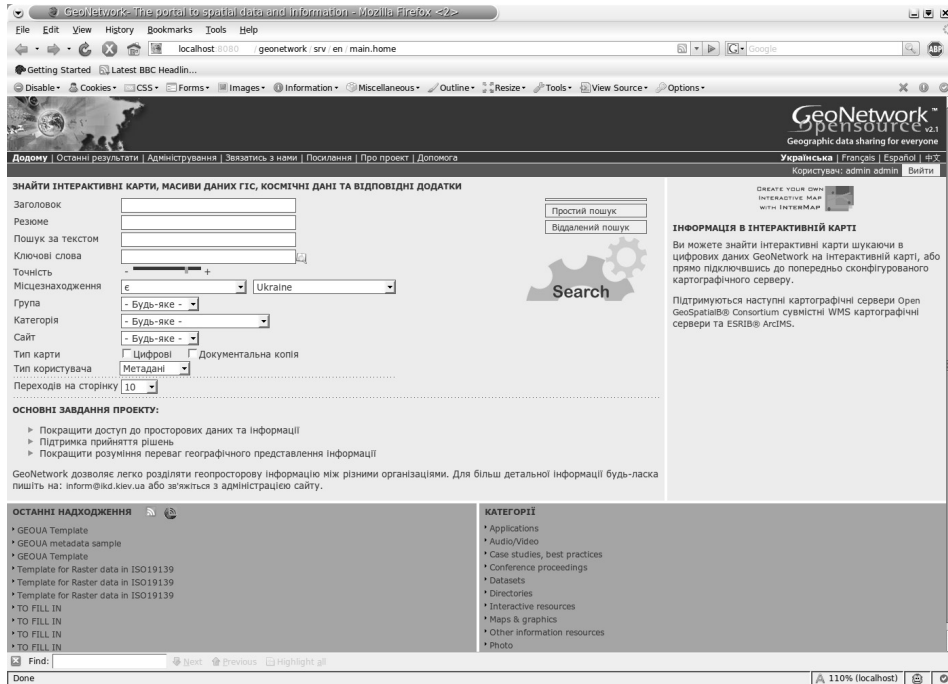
GeoNetwork- The portal to spatial data and information - Mozilla Firefox <2>

File Edit View History Bookmarks Tools Help

localhost:8080/geonetwork/srv/en/main.home

Google

Getting Started Latest BBC Headlin...

Disable• Cookies• CSS• Forms• Images• Information• Miscellaneous• Outline• Resize• Tools• View Source• Options•

GeoNetwork opensource v2.1
Geographic data sharing for everyone

Додому | Останні результати | Адміністрування | Звязатись з нами | Посилання | Про проект | Допомога

Українська | Français | Español | 中文

Користувач: admin admin Вийти

ЗНАЙТИ ІНТЕРАКТИВНІ КАРТИ, МАСИВИ ДАНИХ ГІС, КОСМІЧНІ ДАНІ ТА ВІДПОВІДНІ ДОДАТКИ

Заголовок

Резюме

Пошук за текстом

Ключові слова

Точність - +

Місцезнаходження є Ukraine

Група - Будь-яке -

Категорія - Будь-яке -

Сайт - Будь-яке -

Тип карти Цифрові Документальна копія

Тип користувача Метадані

Переходів на сторінку 10

Простий пошук

Віддалений пошук

Search

CREATE YOUR OWN INTERACTIVE MAP WITH INTERMAP

ІНФОРМАЦІЯ В ІНТЕРАКТИВНІЙ КАРТІ

Ви можете знайти інтерактивні карти шукаючи в цифрових даних GeoNetwork на інтерактивній карті, або прямо підключившись до попередньо сконфігурованого картографічного серверу.

Підтримуються наступні картографічні сервери Open GeoSpatial® Consortium сумістні WMS картографічні сервери та ESRI® ArcIMS.

ОСНОВНІ ЗАВДАННЯ ПРОЕКТУ:

Покращити доступ до просторових даних та інформації
Підтримка прийняття рішень
Покращити розуміння переваг географічного представлення інформації

GeoNetwork дозволяє легко розділяти геопросторову інформацію між різними організаціями. Для більш детальної інформації будь-ласка пишіть на: inform@ikd.kiev.ua або зв'яжіться з адміністрацією сайту.

ОСТАННІ НАДХОДЖЕННЯ

GEOUA Template
GEOUA metadata sample
GEOUA Template
Template for Raster data in ISO19139
Template for Raster data in ISO19139
Template for Raster data in ISO19139
TO FILL IN
TO FILL IN
TO FILL IN
TO FILL IN

КАТЕГОРІЇ

Applications
Audio/Video
Case studies, best practices
Conference proceedings
Datasets
Directories
Interactive resources
Maps & graphics
Other information resources
Photo

Find: Next Previous Highlight all

Done

110% (localhost)